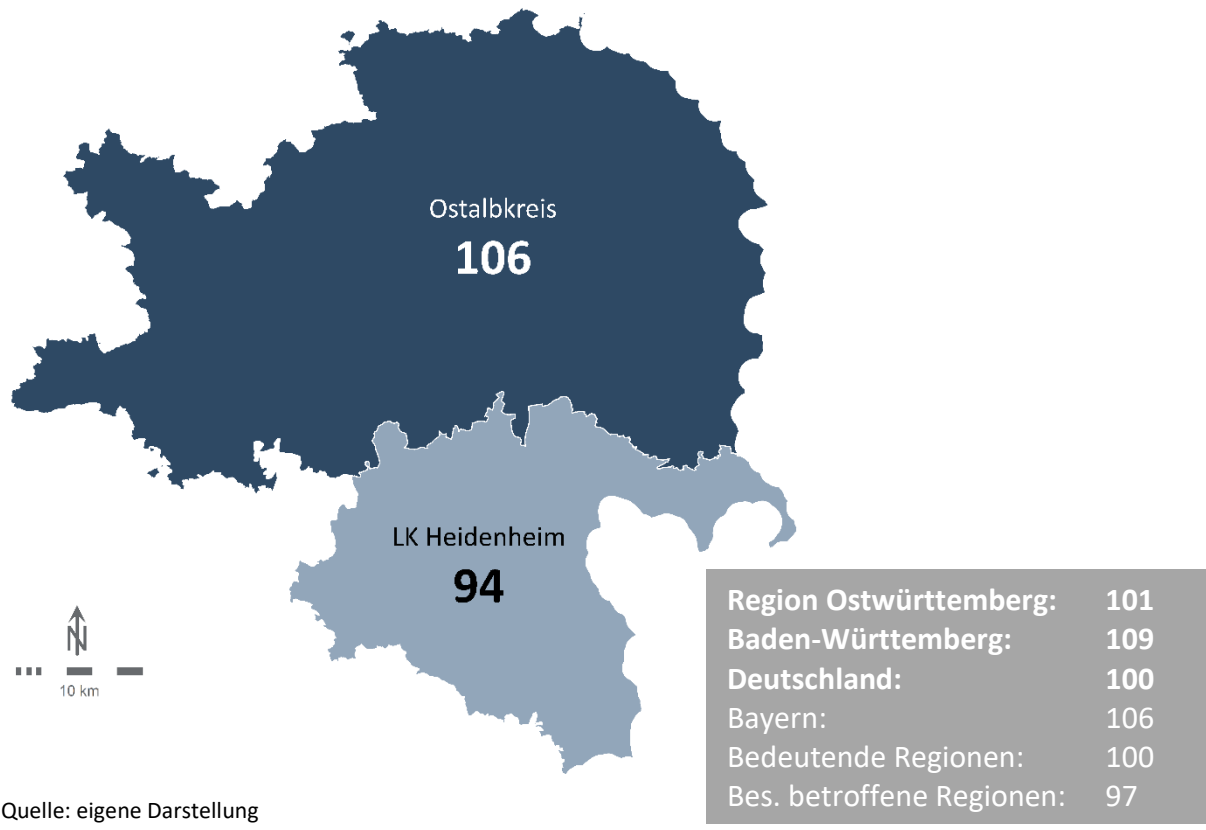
Ostalbkreis
106

LK Heidenheim
94

N
10 km

| | |
|---|---|
| **Region Ostwürttemberg:** | **101** |
| **Baden-Württemberg:** | **109** |
| **Deutschland:** | **100** |
| Bayern: | 106 |
| Bedeutende Regionen: | 100 |
| Bes. betroffene Regionen: | 97 |

Quelle: eigene Darstellung